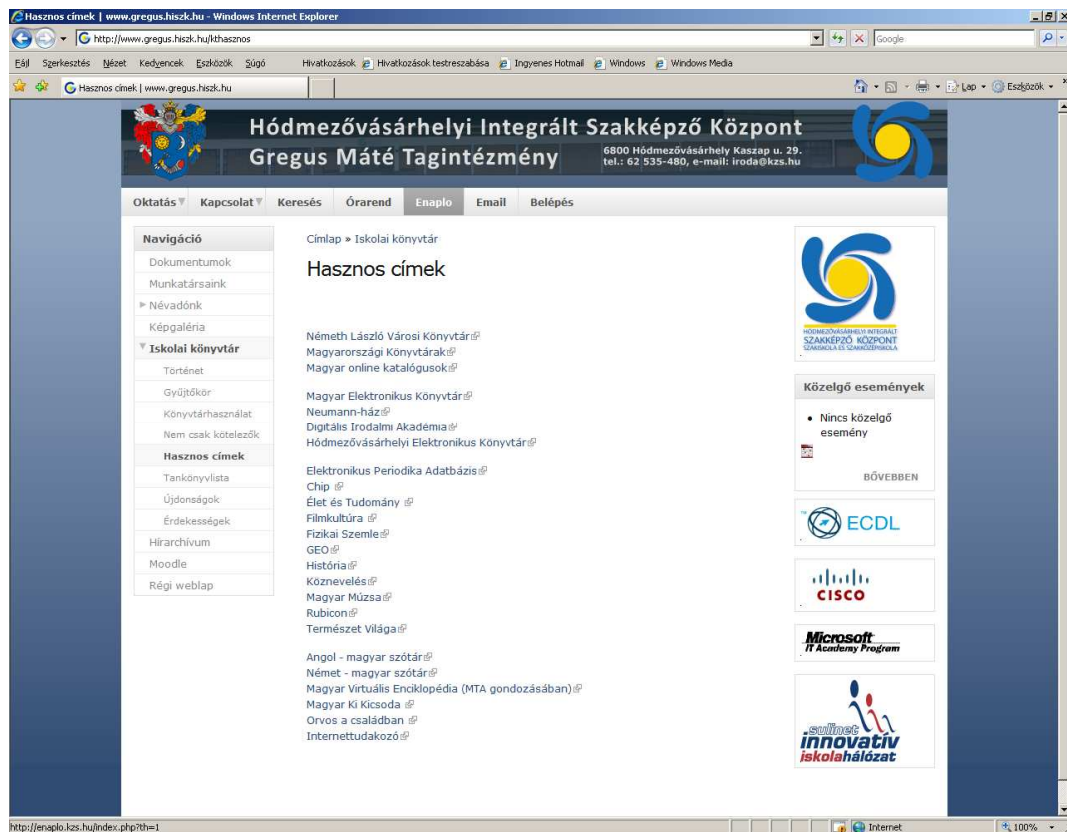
Hasznos címek | www.gregus.hiszk.hu - Windows Internet Explorer

http://www.gregus.hiszk.hu/kthasznos

Google

Fájl Szerkesztés Nézet Kedvencek Eszközök Súgó

Hivatkozások Hivatkozások testreszabása Ingyenes Hotmail Windows Windows Media

Hasznos címek | www.gregus.hiszk.hu

Lap Eszközök

Hódmezővásárhelyi Integrált Szakképző Központ
Gregus Máté Tagintézmény
6800 Hódmezővásárhely Kaszap u. 29.
tel.: 62 535-480, e-mail: iroda@kzs.hu

Oktatás Kapcsolat Keresés Órarend Enaplo Email Belépés

Navigáció
Dokumentumok
Munkatársaink
Névadónk
Képgaléria
Iskolai könyvtár
Történet
Gyűjtőkör
Könyvtárhasználat
Nem csak kötelezők
Hasznos címek
Tankönyvlista
Újdonságok
Érdekességek
Hírarchívum
Moodle
Régi weblap

Címlap » Iskolai könyvtár

Hasznos címek

Németh László Városi Könyvtár
Magyarországi Könyvtárak
Magyar online katalógusok

Magyar Elektronikus Könyvtár
Neumann-ház
Digitális Irodalmi Akadémia
Hódmezővásárhelyi Elektronikus Könyvtár

Elektronikus Periodika Adatbázis
Chip
Élet és Tudomány
Filmkultúra
Fizikai Szemle
GEO
História
Köznevelés
Magyar Múzsa
Rubicon
Természet Világa

Angol - magyar szótár
Német - magyar szótár
Magyar Virtuális Enciklopédia (MTA gondozásában)
Magyar Ki Kicsoda
Orvos a családban
Internettudakozó

HÓDMEZŐVÁSÁRHELYI INTEGRÁLT SZAKKÉPZŐ KÖZPONT SZAKISKOLA ÉS SZAKKÖZÉPISKOLA

Közelgő események
• Nincs közelgő esemény
BŐVEBBEN

ECDL

CISCO

Microsoft IT Academy Program

sulinet innovatív iskolahálózat

http://enaplo.kzs.hu/index.php?th=1

Internet

100%